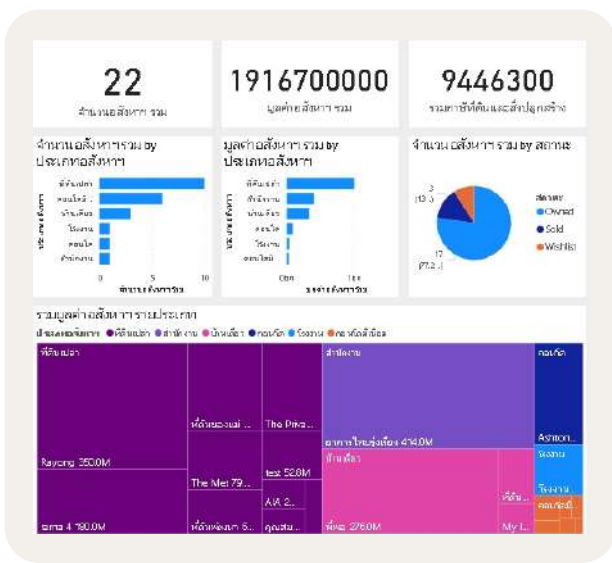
22
จำนวนอสังหาฯ รวม

1916700000
มูลค่าอสังหาฯ รวม

9446300
รวมภาษีที่ดินและสิ่งปลูกสร้าง

จำนวนอสังหาฯ รวม by ประเภทอสังหาฯ

ที่ดินเปล่า
คอนโดฯ
บ้านเดี่ยว
โรงงาน
คอนโด
สำนักงาน

0 5 10
จำนวนอสังหาฯ รวม

ประเภทอสังหาฯ

มูลค่าอสังหาฯ รวม by ประเภทอสังหาฯ

ที่ดินเปล่า
สำนักงาน
บ้านเดี่ยว
คอนโด
โรงงาน
คอนโดฯ

0bn 1bn
มูลค่าอสังหาฯ รวม

ประเภทอสังหาฯ

จำนวนอสังหาฯ รวม by สถานะ

3 (13.6...)
17 (77.2...)

สถานะ
Owned
Sold
Wishlist

รวมมูลค่าอสังหาฯ รวมประเภท

ประเภทอสังหาฯ ● ที่ดินเปล่า ● สำนักงาน ● บ้านเดี่ยว ● คอนโด ● โรงงาน ● คอนโดมิเนียม

ที่ดินเปล่า
Rayong 250.0M
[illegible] 4 180.0M
ที่ดินของแม่ ...
The Met 79...
ที่ดินพ่อแม่ 6...
The Priv...
test 52.8M
AIA 2...
คุณสม...
สำนักงาน
อาคารใหม่ลูกเรือง 414.0M
บ้านเดี่ยว
ที่ดิน 276.0M
ที่ดิน...
My L...
คอนโด
Ashton...
โรงงาน
โรงงาน
คอนโดมิเนียม